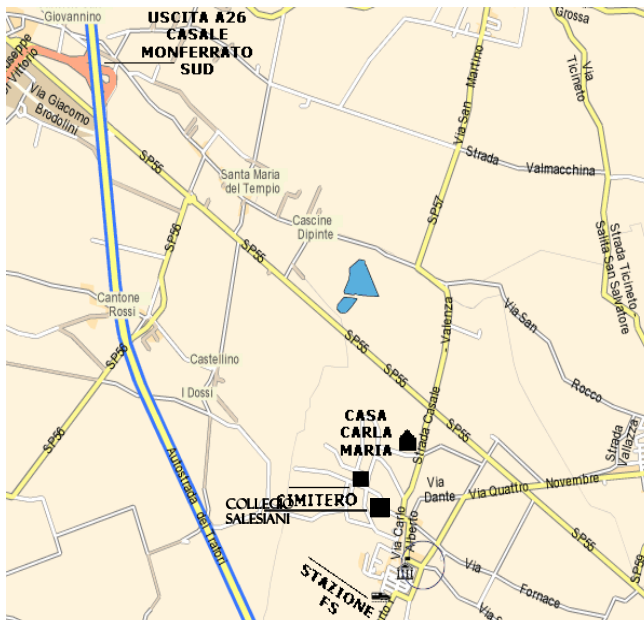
Giovannino
USCITA A26 CASALE MONFERRATO SUD
Grossa
Via Ticineto
Giuseppe
Vittorio
Via Giacomo Brodolini
Via San Martino
Strada Valmacchina
SP55
Santa Maria del Tempio
SP57
SP56
Cascine Dipinte
Strada Ticineto
Salita San Salvatore
SP55
Cantone Rossi
Via San Rocco
Strada Casale - Valenza
SP56
Castellino
SP55
I Dossi
SP55
SP56
CASA CARLA MARIA
Strada Valfazza
Via Dante
Via Quattro Novembre
COLLEGIO SALESIANI
CIMITERO
Autostrada dei Trafori
Via Carlo Alberto
SP55
STAZIONE FS
Via Fornace
SP5